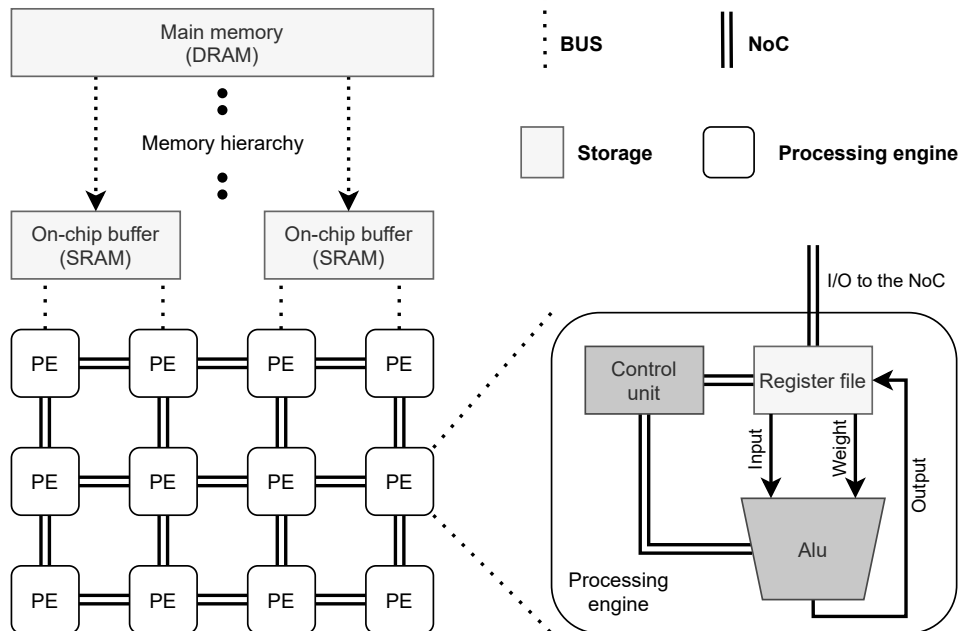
Main memory
(DRAM)

BUS

NoC

Memory hierarchy

Storage

Processing engine

On-chip buffer
(SRAM)

On-chip buffer
(SRAM)

I/O to the NoC

PE PE PE PE

Control unit

Register file

PE PE PE PE

Input

Weight

Output

Alu

Processing engine

PE PE PE PE